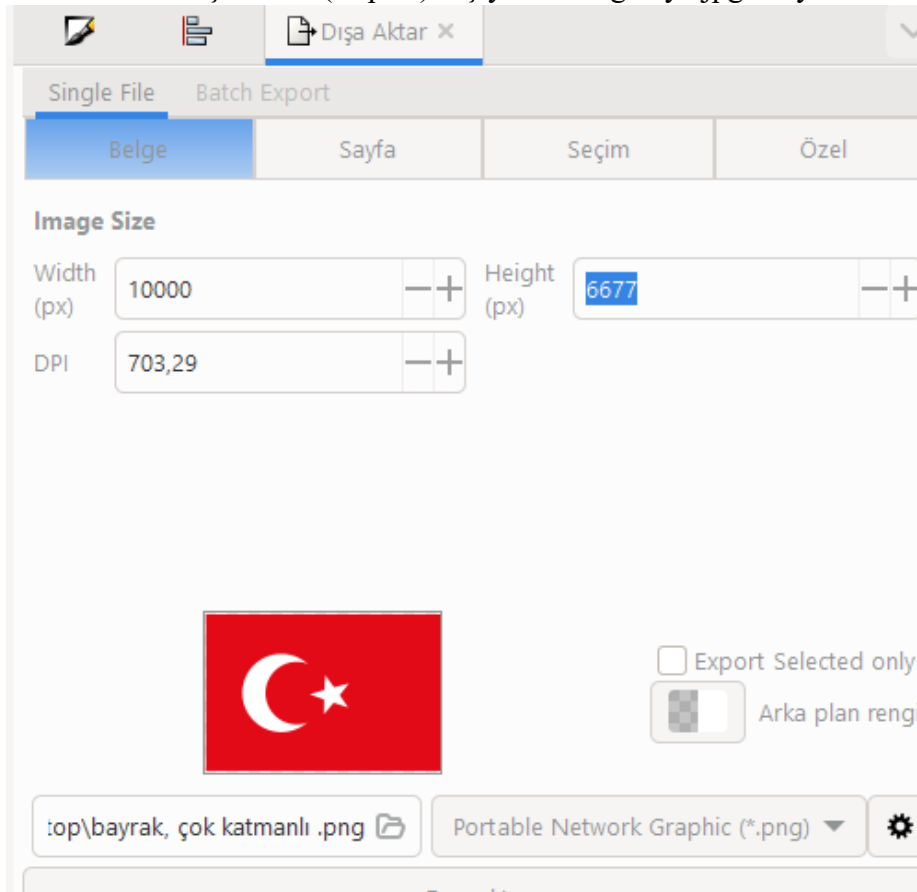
Dışa Aktar ×

Single File
Batch Export

Belge
Sayfa
Seçim
Özel

Image Size

Width (px) 10000 −+
Height (px) 6677 −+
DPI 703,29 −+

Export Selected only
Arka plan reng

top\bayrak, çok katmanlı .png
Portable Network Graphic (*.png)